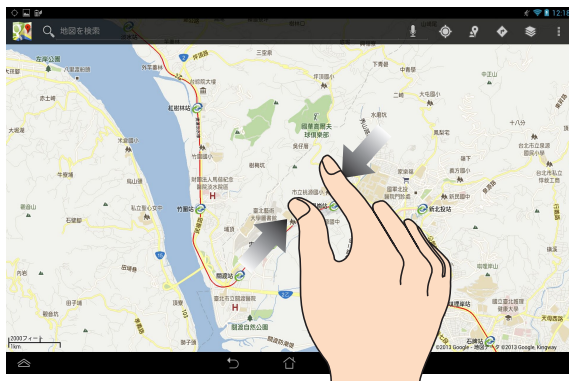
12:18

地図を検索

左岸公園

八里渡船頭

紅樹林站

竹圍站

竹圍

淡水

竹圍站

關渡站

關渡自然公園

國立臺北藝術大學

石牌站

北投站

新北投站

大屯山

2000フィート
1km

©2013 Google - 地図データ ©2013 Google, Kingway